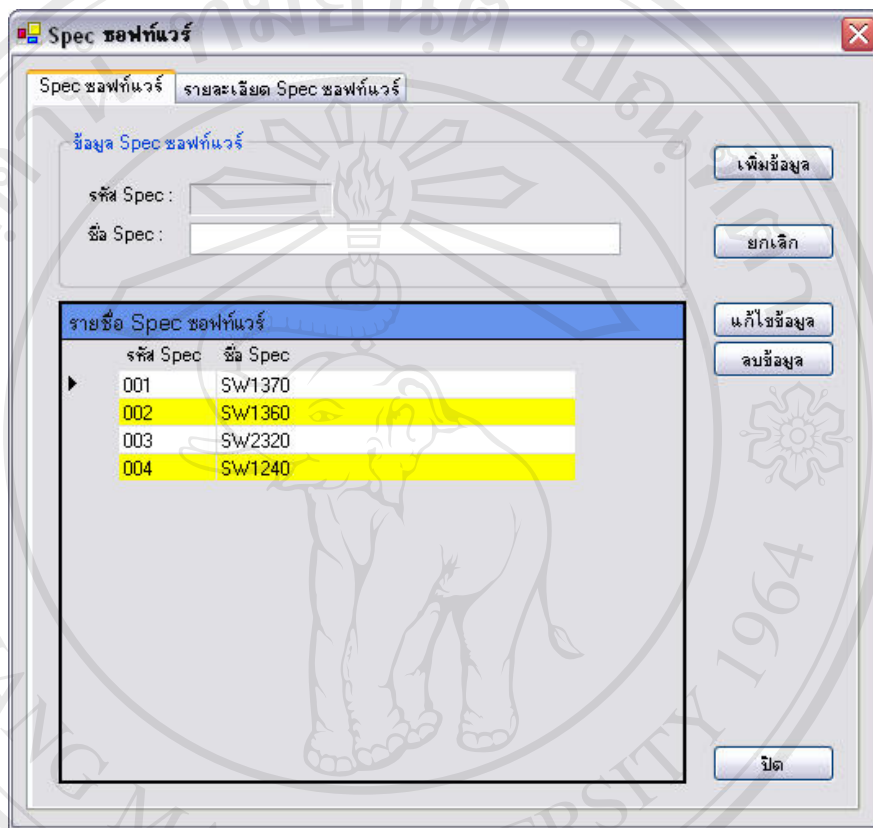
Spec ซอฟท์แวร์

Spec ซอฟท์แวร์ | รายละเอียด Spec ซอฟท์แวร์

ข้อมูล Spec ซอฟท์แวร์

รหัส Spec :

ชื่อ Spec :

เพิ่มข้อมูล

ยกเลิก

รายชื่อ Spec ซอฟท์แวร์

| รหัส Spec | ชื่อ Spec |
|---|---|
| 001 | SW1370 |
| 002 | SW1360 |
| 003 | SW2320 |
| 004 | SW1240 |

แก้ไขข้อมูล

ลบข้อมูล

ปิด

1964

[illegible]SITY